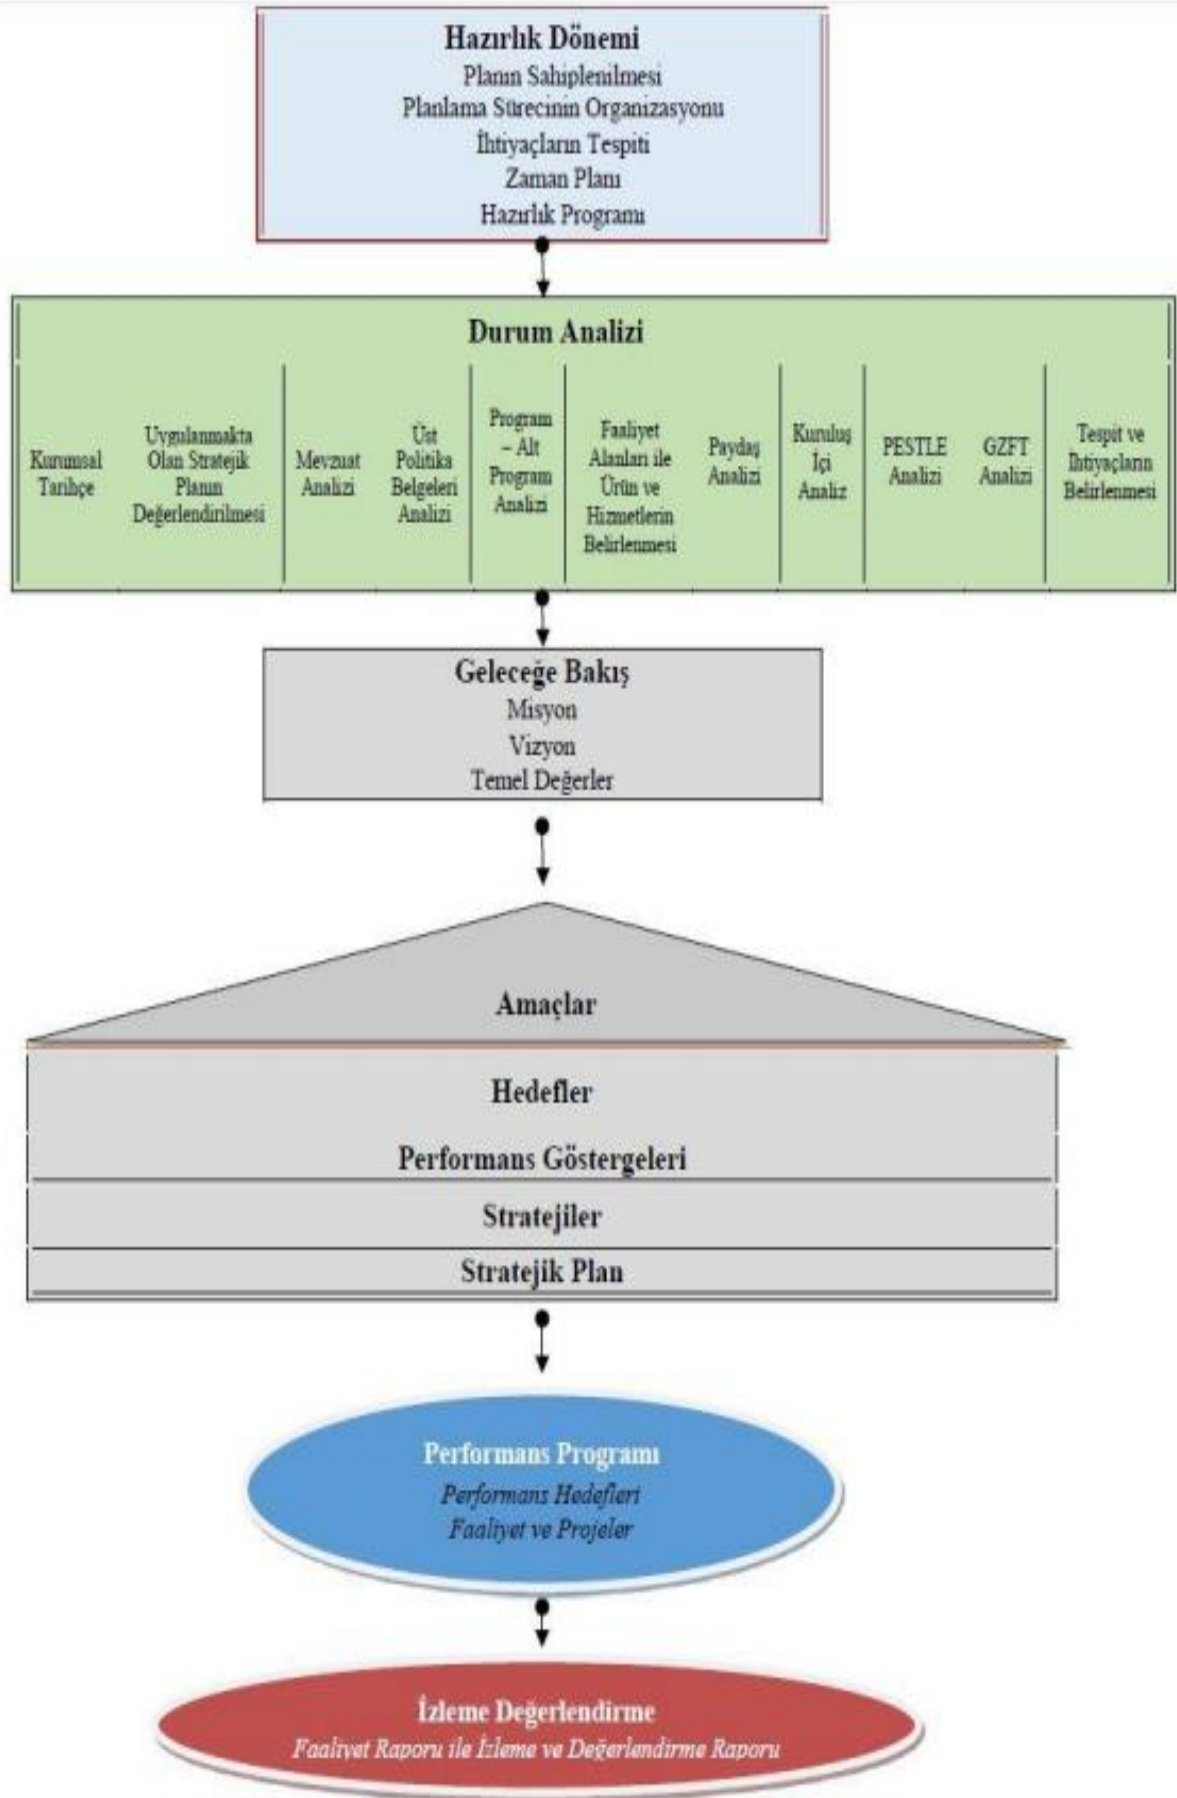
Hazırlık Dönemi
Planın Sahiplenilmesi
Planlama Sürecinin Organizasyonu
İhtiyaçların Tespiti
Zaman Planı
Hazırlık Programı

Durum Analizi

Kurumsal Tarihçe

Uygulanmakta Olan Stratejik Planın Değerlendirilmesi

Mevzuat Analizi

Üst Politika Belgeleri Analizi

Program – Alt Program Analizi

Faaliyet Alanları ile Ürün ve Hizmetlerin Belirlenmesi

Paydaş Analizi

Kuruluş İçi Analiz

PESTLE Analizi

GZFT Analizi

Tespit ve İhtiyaçların Belirlenmesi

Geleceğe Bakış
Misyon
Vizyon
Temel Değerler

Amaçlar

Hedefler

Performans Göstergeleri

Stratejiler

Stratejik Plan

Performans Programı
Performans Hedefleri
Faaliyet ve Projeler

İzleme Değerlendirme
Faaliyet Raporu ile İzleme ve Değerlendirme Raporu